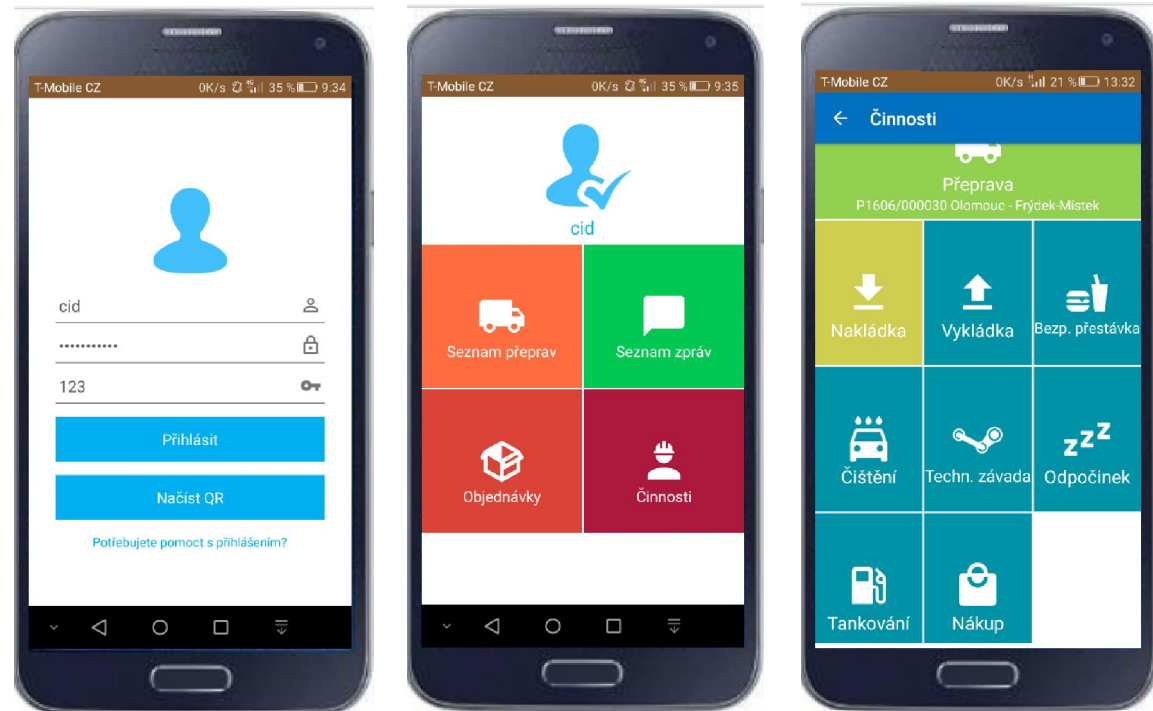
T-Mobile CZ 0K/s 35 % 9:34

cid

••••••••••

123

Přihlásit

Načíst QR

Potřebujete pomoct s přihlášením?

T-Mobile CZ 0K/s 35 % 9:35

cid

Seznam přeprav

Seznam zpráv

Objednávky

Činnosti

T-Mobile CZ 0K/s 21 % 13:32

← Činnosti

Přeprava
P1606/000030 Olomouc - Frýdek-Místek

Nakládka

Vykládka

Bezp. přestávka

Čištění

Techn. závada

Odpočinek

Tankování

Nákup